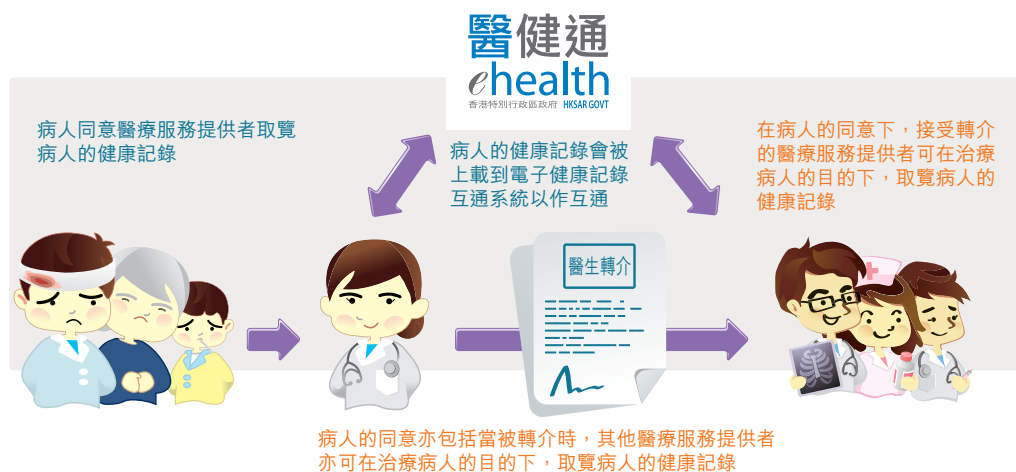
醫健通
ehealth
香港特別行政區政府 HKSAR GOVT

病人同意醫療服務提供者取覽病人的健康記錄

病人的健康記錄會被上載到電子健康記錄互通系統以作互通

在病人的同意下，接受轉介的醫療服務提供者可在治療病人的目的下，取覽病人的健康記錄

醫生轉介

病人的同意亦包括當被轉介時，其他醫療服務提供者亦可在治療病人的目的下，取覽病人的健康記錄